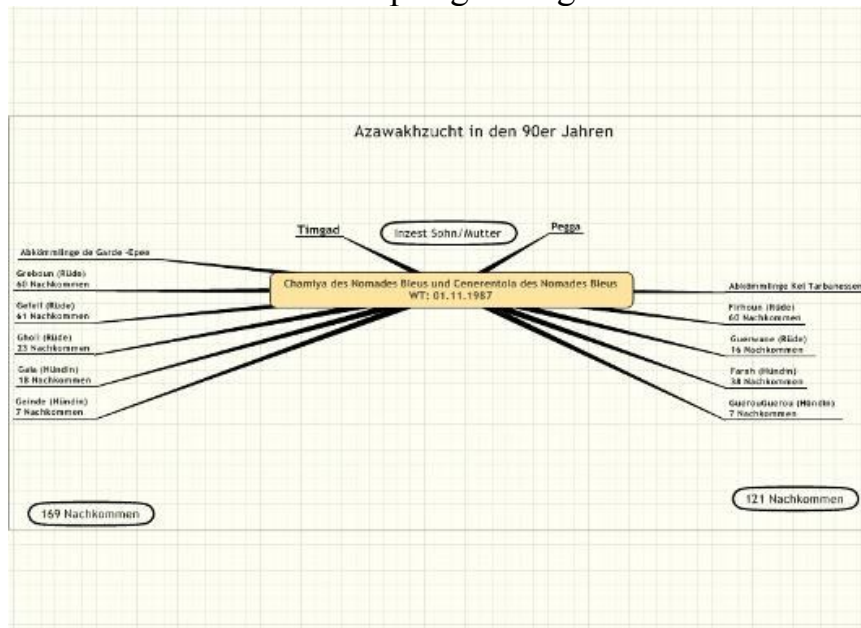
Azawakhzucht in den 90er Jahren

Timgad

Inzest Sohn/Mutter

Pegga

Abkömmlinge de Garde -Epee

Greboun (Rüde)
60 Nachkommen

Gelell (Rüde)
61 Nachkommen

Ghoil (Rüde)
23 Nachkommen

Gala (Hündin)
18 Nachkommen

Geinde (Hündin)
7 Nachkommen

Chamiya des Nomades Bleus und Cenerentola des Nomades Bleus
WT: 01.11.1987

Abkömmlinge Kel Tarbunessen

Firhoun (Rüde)
60 Nachkommen

Guenuane (Rüde)
16 Nachkommen

Faresh (Hündin)
38 Nachkommen

GuerouGuerou (Hündin)
7 Nachkommen

169 Nachkommen

121 Nachkommen